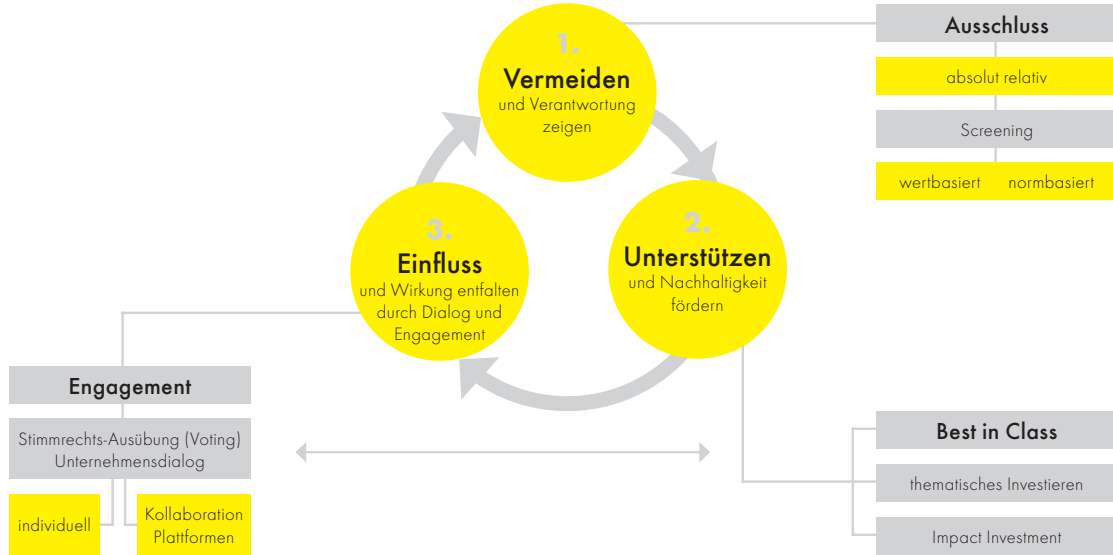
1.
Vermeiden
und Verantwortung zeigen

2.
Unterstützen
und Nachhaltigkeit fördern

3.
Einfluss
und Wirkung entfalten durch Dialog und Engagement

Ausschluss

absolut relativ

Screening

wertbasiert normbasiert

Engagement

Stimmrechts-Ausübung (Voting)
Unternehmensdialog

individuell

Kollaboration
Plattformen

Best in Class

thematisches Investieren

Impact Investment